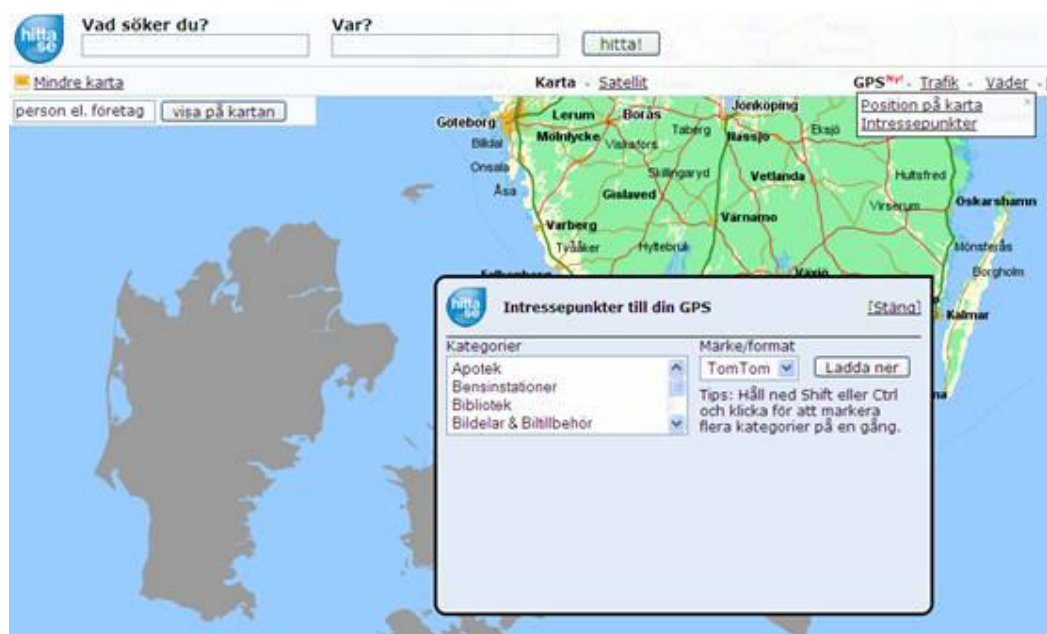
hitta se

Vad söker du?

Var?

hitta!

Mindre karta

Karta - Satellit

GPS Ny! - Trafik - Väder -

Position på karta
Intressepunkter

person el. företag

visa på kartan

Göteborg
Lerum
Borås
Jönköping
Mölnlycke
Taberg
Nässjö
Eksjö
Billdal
Vishafors
Onsala
Skillingaryd
Vetlanda
Hultsfred
Åsa
Gislaved
Virserum
Oskarshamn
Varberg
Värnamo
Tvååker
Hyltebruk
Mönsterås
Växjö
Borgholm
Kalmar

hitta se

Intressepunkter till din GPS

[Stäng]

Kategorier

Apotek
Bensinstationer
Bibliotek
Bildelar & Biltillbehör

Märke/format

TomTom

Ladda ner

Tips: Håll ned Shift eller Ctrl och klicka för att markera flera kategorier på en gång.